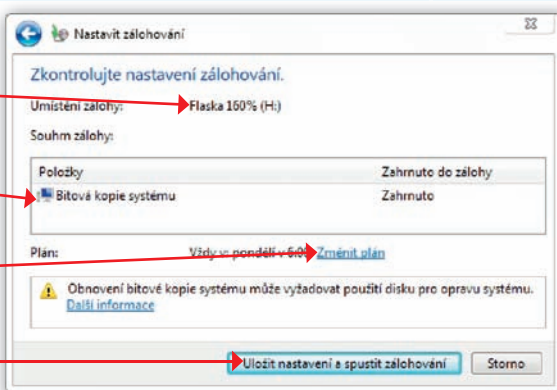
Nastavit zálohování

Zkontrolujte nastavení zálohování.

Umístění zálohy: Flaska 160% (H:)

Souhrn zálohy:

| Položky | Zahrnuto do zálohy |
|---|---|
| Bitová kopie systému | Zahrnuto |

Plán: Vždy v: pondělí v 6:0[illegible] Změnit plán

Obnovení bitové kopie systému může vyžadovat použití disku pro opravu systému. Další informace

Uložit nastavení a spustit zálohování Storno